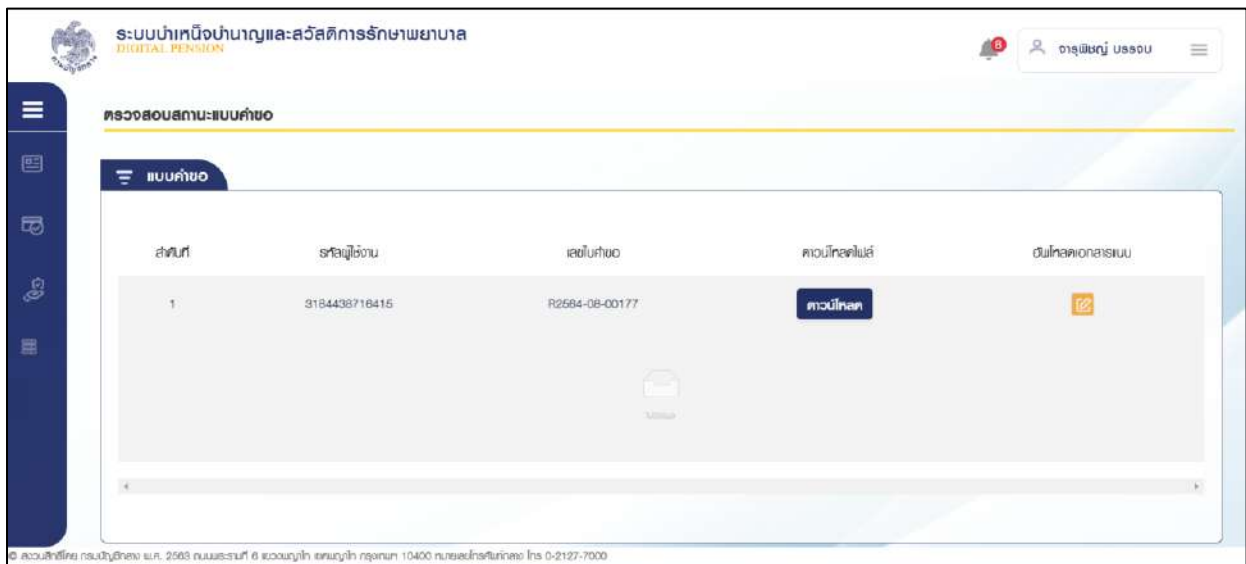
ระบบบำเหน็จบำนาญและสวัสดิการรักษาพยาบาล
DIGITAL PENSION

8

จารุพิชญ์ บรรจบ

ตรวจสอบสถานะแบบคำขอ

แบบคำขอ

| ลำดับที่ | รหัสผู้ใช้งาน | เลขใบคำขอ | ดาวน์โหลดไฟล์ | อัปโหลดเอกสารแนบ |
|---|---|---|---|---|
| 1 | 3184438716415 | R2564-08-00177 | ดาวน์โหลด | |

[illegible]

© สงวนลิขสิทธิ์โดย กรมบัญชีกลาง พ.ศ. 2563 ถนนพระรามที่ 6 แขวงพญาไท เขตพญาไท กรุงเทพฯ 10400 หมายเลขโทรศัพท์กลาง โทร 0-2127-7000